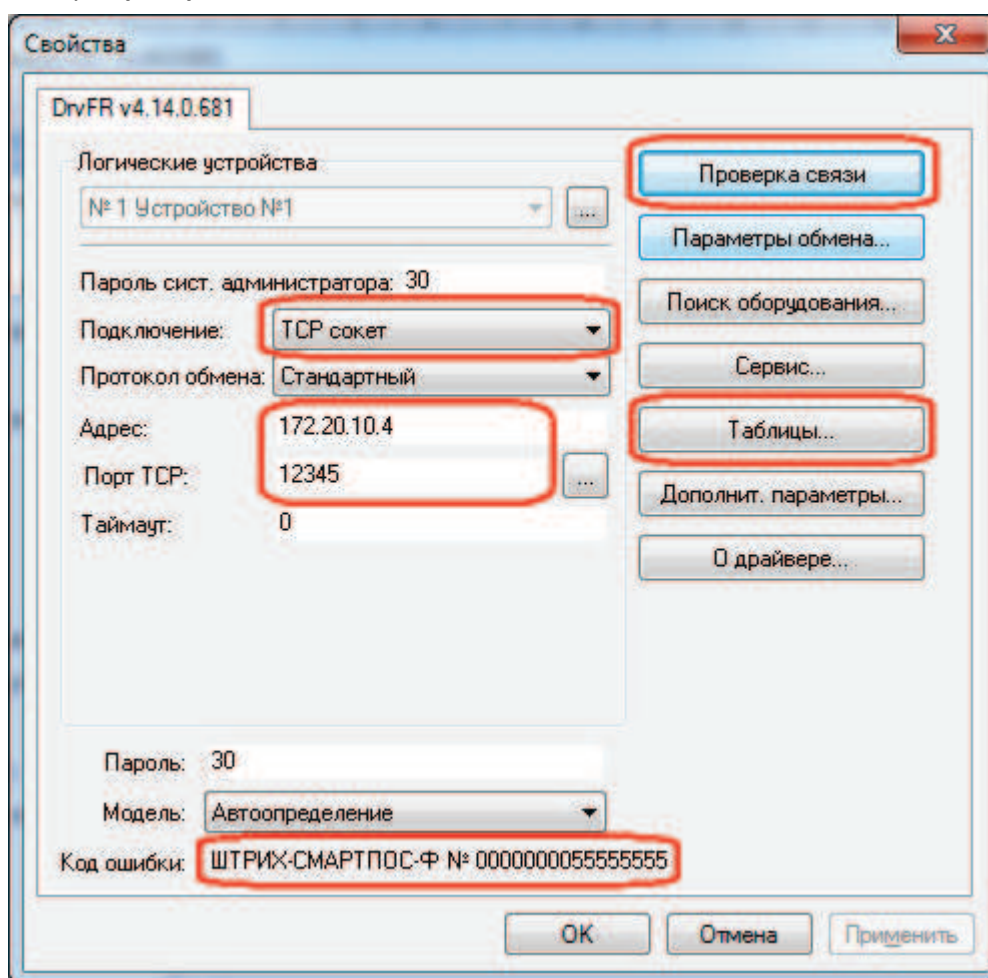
Свойства

DrvFR v4.14.0.681

Логические устройства
№ 1 Устройство №1
...

Пароль сист. администратора: 30
Подключение: TCP сокет
Протокол обмена: Стандартный
Адрес: 172.20.10.4
Порт TCP: 12345
...
Таймаут: 0

Пароль: 30
Модель: Автоопределение
Код ошибки: ШТРИХ-СМАРТПОС-Ф № 0000000055555555

Проверка связи
Параметры обмена...
Поиск оборудования...
Сервис...
Таблицы...
Дополнит. параметры...
О драйвере...

OK
Отмена
Применить